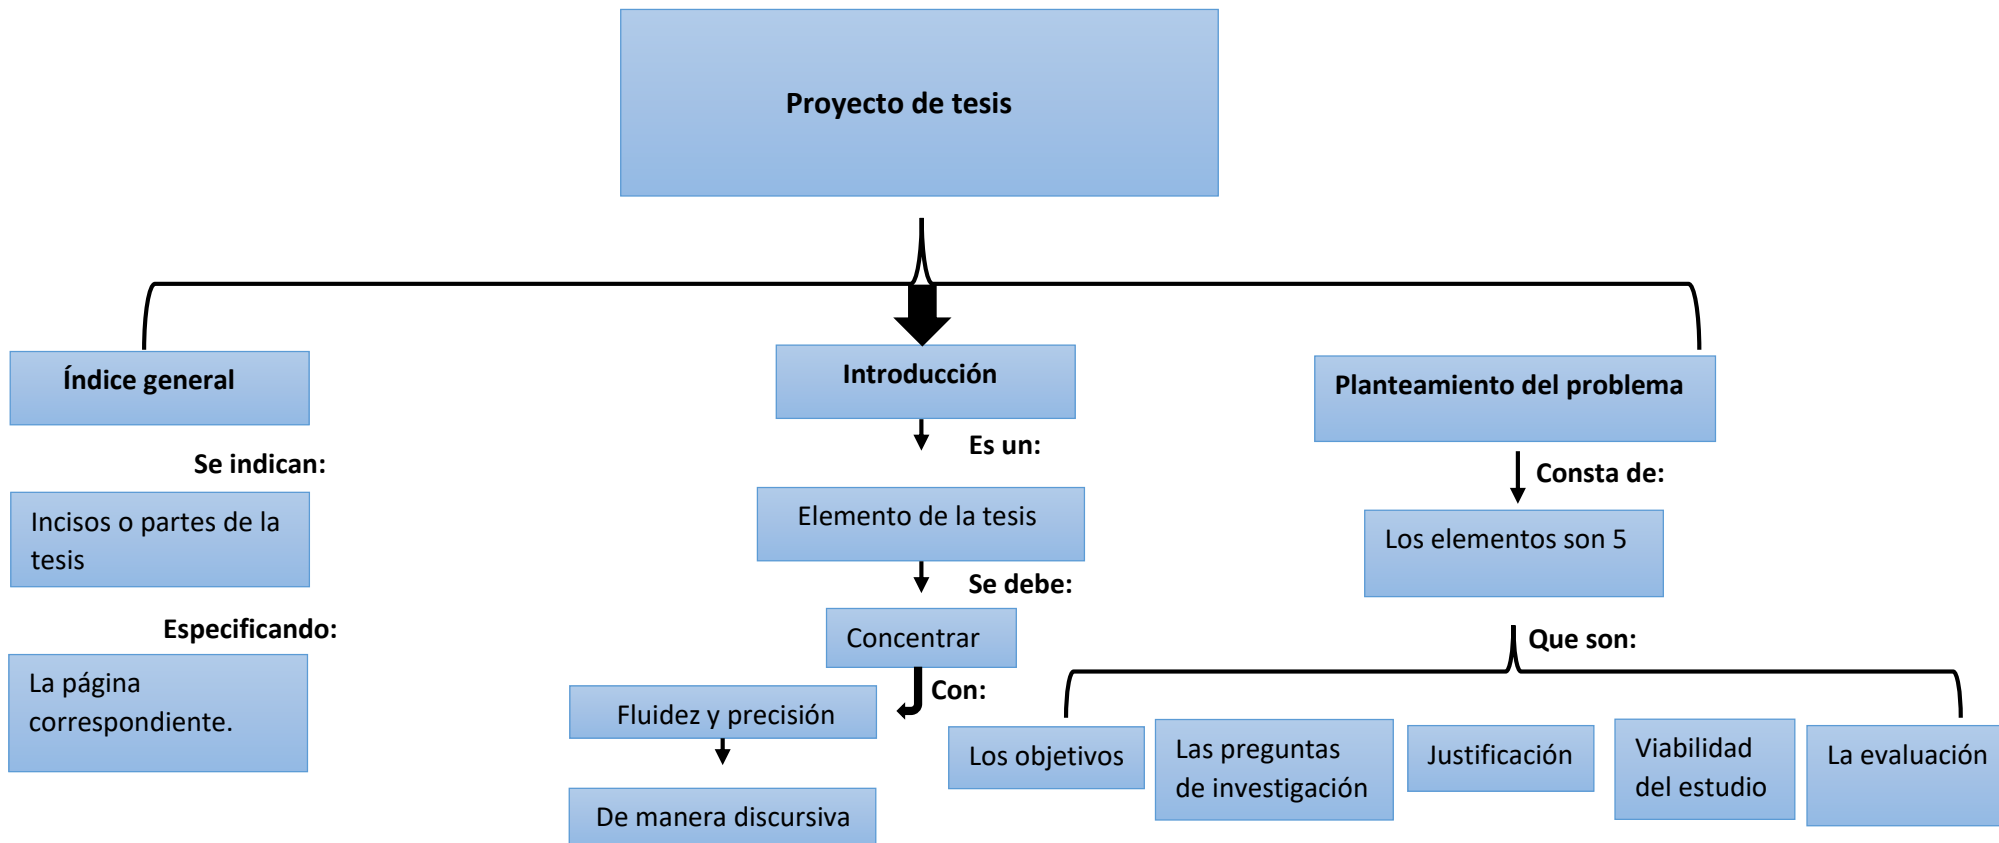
Proyecto de tesis

Índice general

Se indican:

Incisos o partes de la tesis

Especificando:

La página correspondiente.

Introducción

Es un:

Elemento de la tesis

Se debe:

Concentrar

Con:

Fluidez y precisión

De manera discursiva

Planteamiento del problema

Consta de:

Los elementos son 5

Que son:

Los objetivos

Las preguntas de investigación

Justificación

Viabilidad del estudio

La evaluación